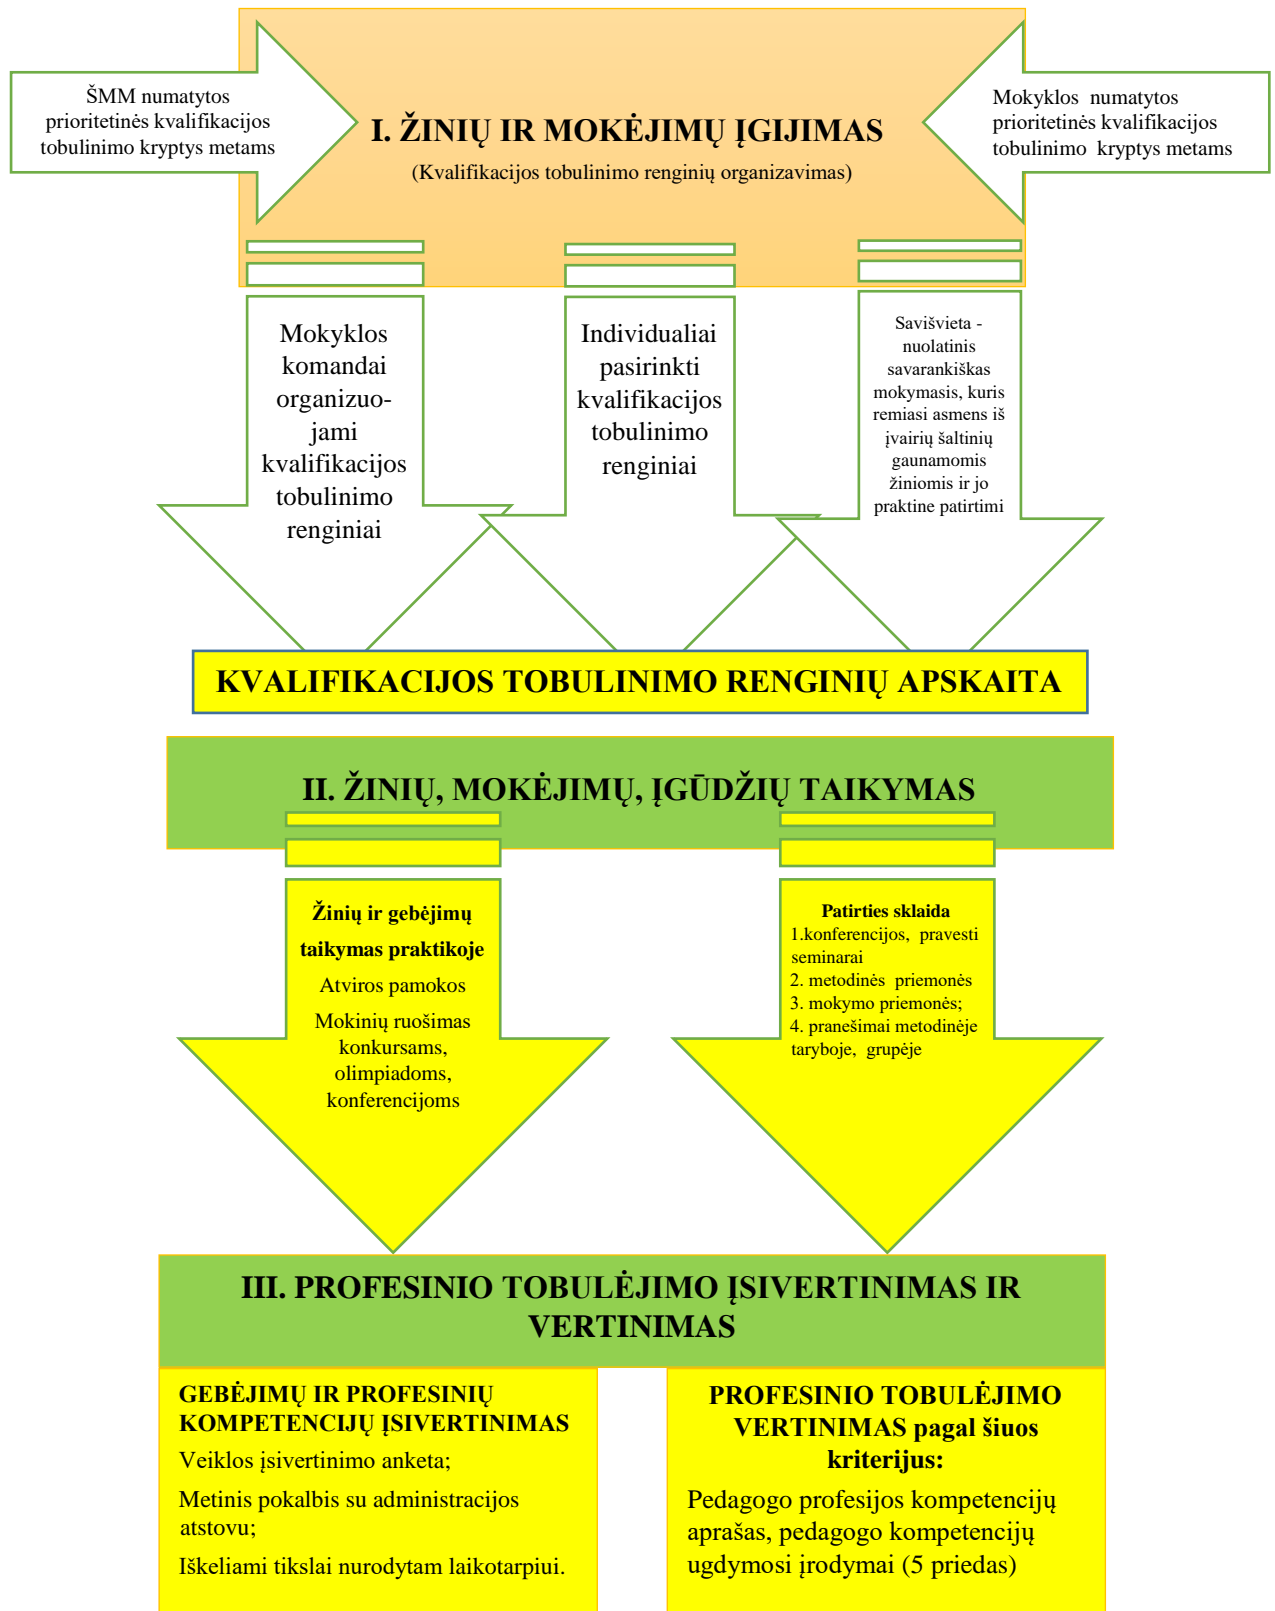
ŠMM numatytos prioritetinės kvalifikacijos tobulinimo kryptys metams

I. ŽINIŲ IR MOKĖJIMŲ ĮGIJIMAS

(Kvalifikacijos tobulinimo renginių organizavimas)

Mokyklos numatytos prioritetinės kvalifikacijos tobulinimo kryptys metams

Mokyklos komandai organizuojami kvalifikacijos tobulinimo renginiai

Individualiai pasirinkti kvalifikacijos tobulinimo renginiai

Savišvieta - nuolatinis savarankiškas mokymasis, kuris remiasi asmens iš įvairių šaltinių gaunamomis žiniomis ir jo praktine patirtimi

KVALIFIKACIJOS TOBULINIMO RENGINIŲ APSKAITA

II. ŽINIŲ, MOKĖJIMŲ, ĮGŪDŽIŲ TAIKYMAS

Žinių ir gebėjimų taikymas praktikoje

Atviros pamokos

Mokinių ruošimas konkursams, olimpiadoms, konferencijoms

Patirties sklaida

1.konferencijos, pravesti seminarai

2. metodinės priemonės

3. mokymo priemonės;

4. pranešimai metodinėje taryboje, grupėje

III. PROFESINIO TOBULĖJIMO ĮSIVERTINIMAS IR VERTINIMAS

GEBĖJIMŲ IR PROFESINIŲ KOMPETENCIJŲ ĮSIVERTINIMAS

Veiklos įsivertinimo anketa;

Metinis pokalbis su administracijos atstovu;

Iškeliami tikslai nurodytam laikotarpiui.

PROFESINIO TOBULĖJIMO VERTINIMAS pagal šiuos kriterijus:

Pedagogo profesijos kompetencijų aprašas, pedagogo kompetencijų ugdymosi įrodymai (5 priedas)